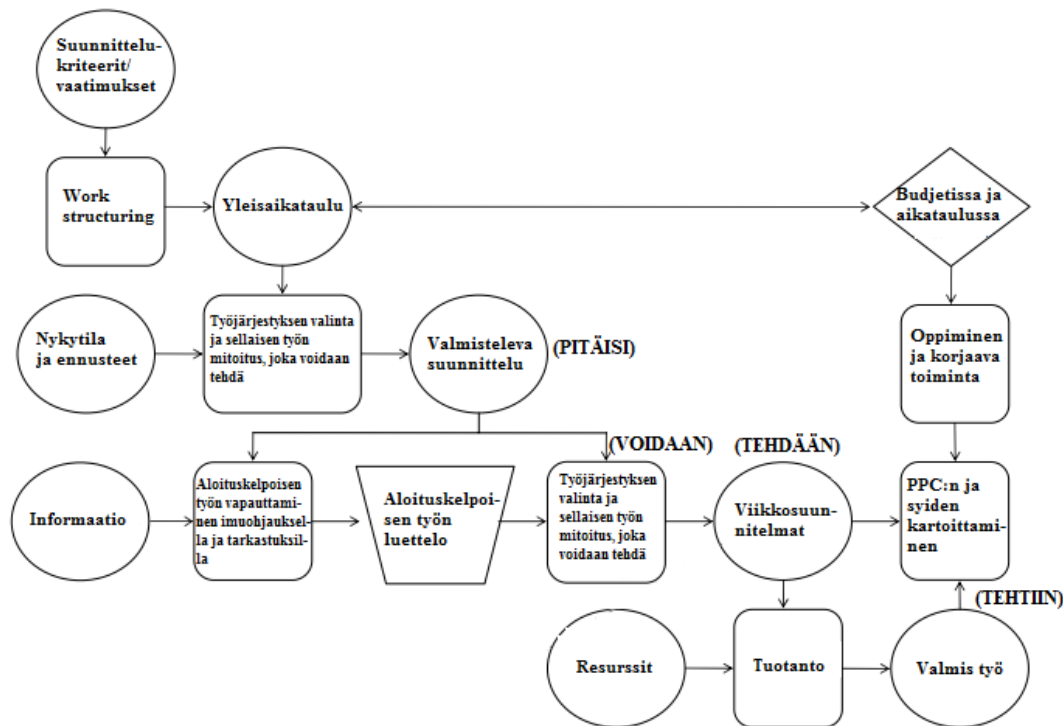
Suunnittelukriteerit/ vaatimukset

Work structuring

Yleisaikataulu

Budjetissa ja aikataulussa

Nykytila ja ennusteet

Työjärjestyksen valinta ja sellaisen työn mitoitus, joka voidaan tehdä

Valmisteleva suunnittelu

(PITÄISI)

Oppiminen ja korjaava toiminta

(VOIDAAN)

(TEHDÄÄN)

Informaatio

Aloituskelpoisen työn vapauttaminen imuohjauksella ja tarkastuksilla

Aloituskelpoisen työn luettelo

Työjärjestyksen valinta ja sellaisen työn mitoitus, joka voidaan tehdä

Viikkosuunnitelmat

PPC:n ja syiden kartoittaminen

(TEHTIIN)

Resurssit

Tuotanto

Valmis työ